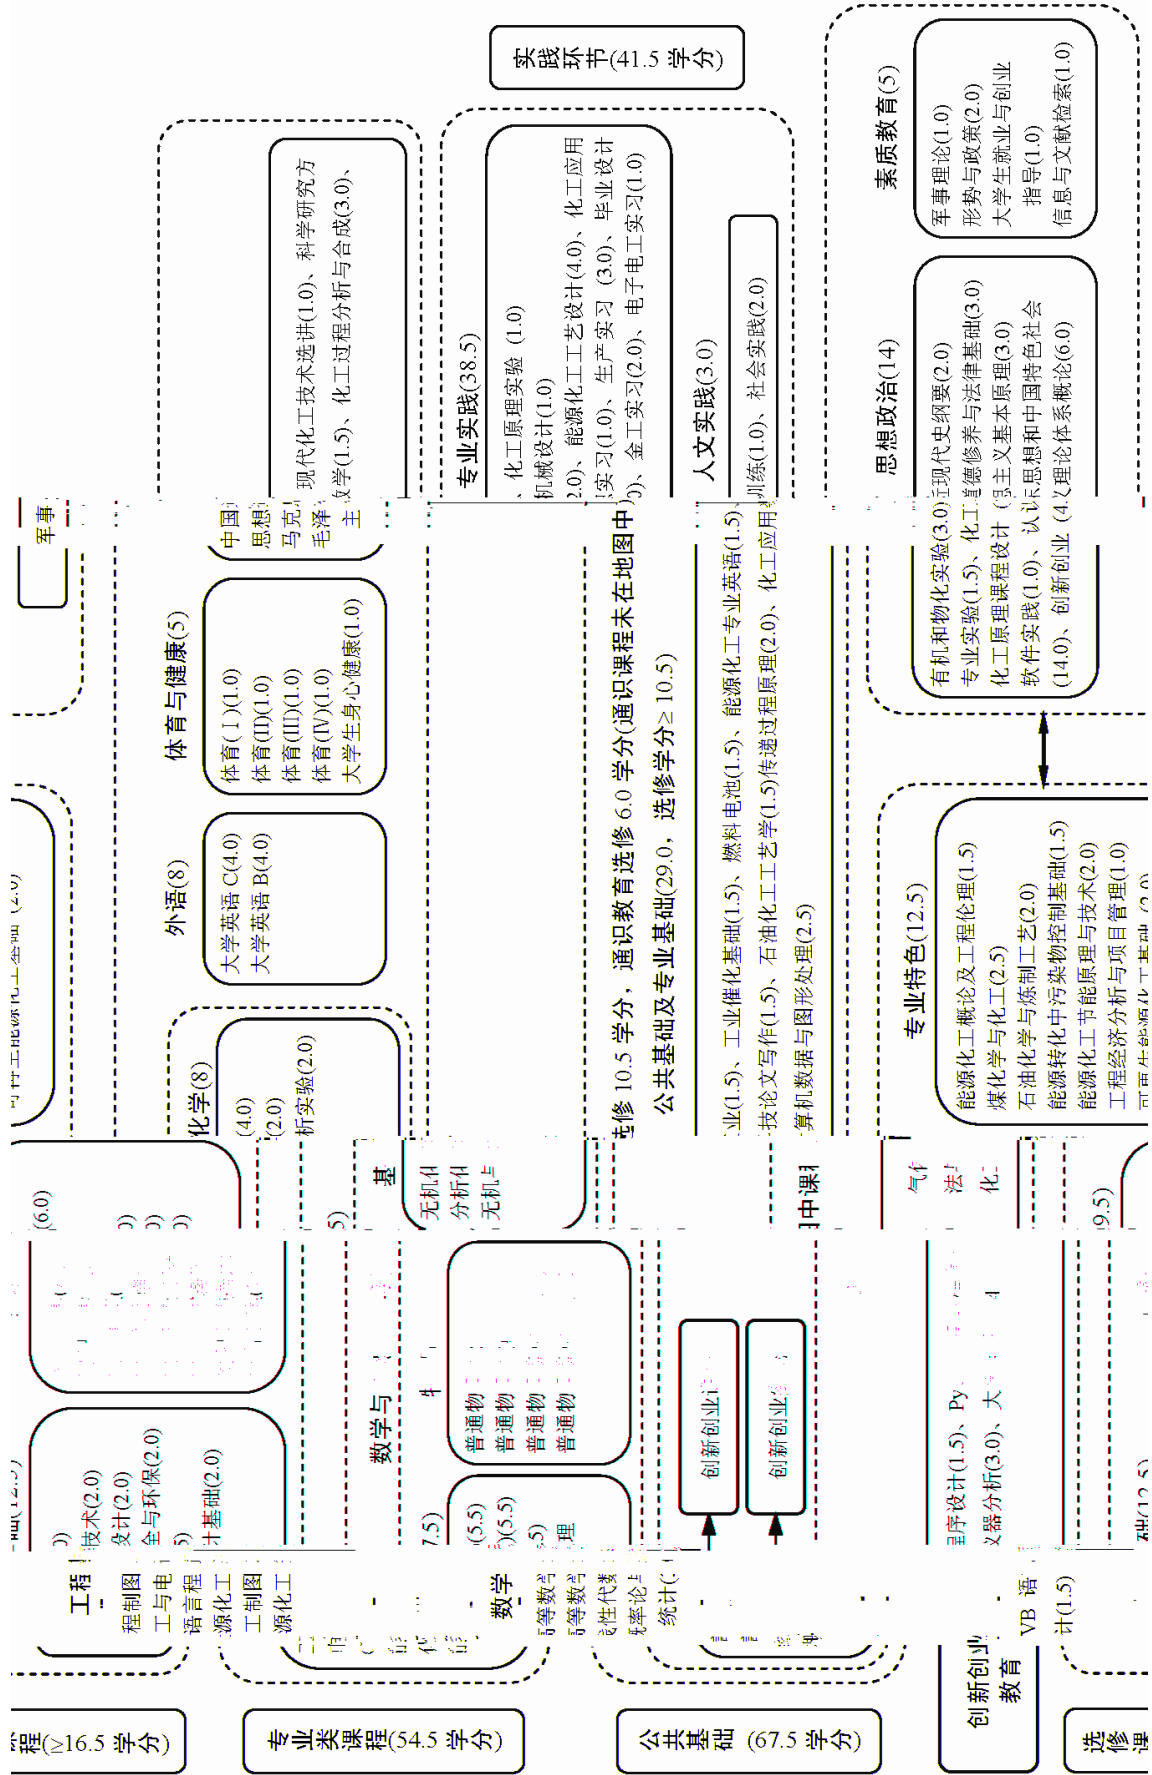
实践环节(41.5 学分)

素质教育(5)
军事理论(1.0)
形势与政策(2.0)
大学生就业与创业指导(1.0)
信息与文献检索(1.0)

思想政治(14)
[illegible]近现代史纲要(2.0)
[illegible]道德修养与法律基础(3.0)
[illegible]主义基本原理(3.0)
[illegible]思想和中国特色社会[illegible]理论体系概论(6.0)

专业实践(38.5)
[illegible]、化工原理实验 (1.0)
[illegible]机械设计(1.0)
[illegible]2.0)、能源化工工艺设计(4.0)、化工应用
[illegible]实习(1.0)、生产实习 (3.0)、毕业设计
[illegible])、金工实习(2.0)、电子电工实习(1.0)

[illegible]现代化工技术选讲(1.0)、科学研究方
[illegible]法学(1.5)、化工过程分析与合成(3.0)、

人文实践(3.0)
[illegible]训练(1.0)、社会实践(2.0)

有机和物化实验(3.0)
专业实验(1.5)、化工
化工原理课程设计
软件实践(1.0)、认
(14.0)、创新创业

专业特色(12.5)
能源化工概论及工程伦理(1.5)
煤化学与化工(2.5)
石油化学与炼制工艺(2.0)
能源转化中污染物控制基础(1.5)
能源化工节能原理与技术(2.0)
工程经济分析与项目管理(1.0)
可再生能源化工基础 (2.0)

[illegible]修 10.5 学分，通识教育选修 6.0 学分(通识课程未在地图中
公共基础及专业基础(29.0，选修学分≥ 10.5)
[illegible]业(1.5)、工业催化基础(1.5)、燃料电池(1.5)、能源化工专业英语(1.5)
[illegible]技论文写作(1.5)、石油化工工艺学(1.5)传递过程原理(2.0)、化工应用
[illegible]算机数据与图形处理(2.5)

体育与健康(5)
体育(Ⅰ)(1.0)
体育(Ⅱ)(1.0)
体育(Ⅲ)(1.0)
体育(Ⅳ)(1.0)
大学生身心健康(1.0)

中国
思想
马克
毛泽
主

军事

外语(8)
大学英语 C(4.0)
大学英语 B(4.0)

化学(8)
(4.0)
(2.0)
析实验(2.0)

基
无机化
分析化
无机与

数学与
普通物
普通物
普通物
普通物

创新创业
创新创业

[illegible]中课

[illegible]程设计(1.5)、Py
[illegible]仪器分析(3.0)、大

气
法
化

(9.5)

础(12.5)

(6.0)

工程
程制图
工与电
语言程
源化工
工制图
源化工

)
技术(2.0)
设计(2.0)
全与环保(2.0)
5)
计基础(2.0)

数学
等数学
等数学
性代数
率论与
统计(

(5.5)
(5.5)
5)
理
7.5)

VB 语
计(1.5)

程(≥16.5 学分)

专业类课程(54.5 学分)

公共基础 (67.5 学分)

创新创业教育

选修课